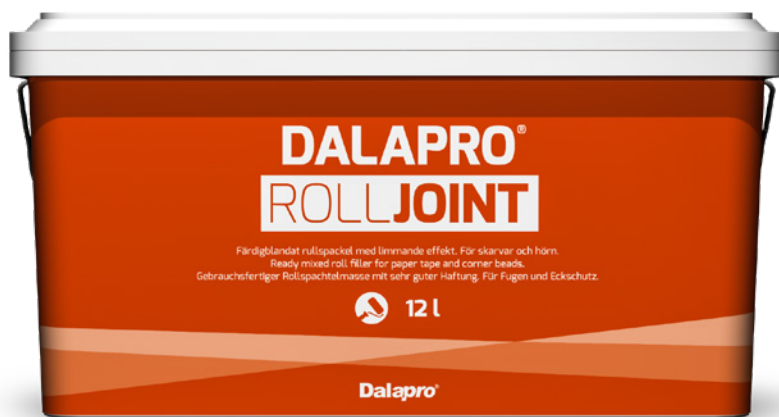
DALAPRO®

ROLLJOINT

Färdigblandat rullspackel med limmande effekt. För skarvar och hörn.
Ready mixed roll filler for paper tape and corner beads.
Gebrauchsfertiger Rollspachtelmasse mit sehr guter Haftung. Für Fugen und Eckschutz.

12 l

Dalapro®